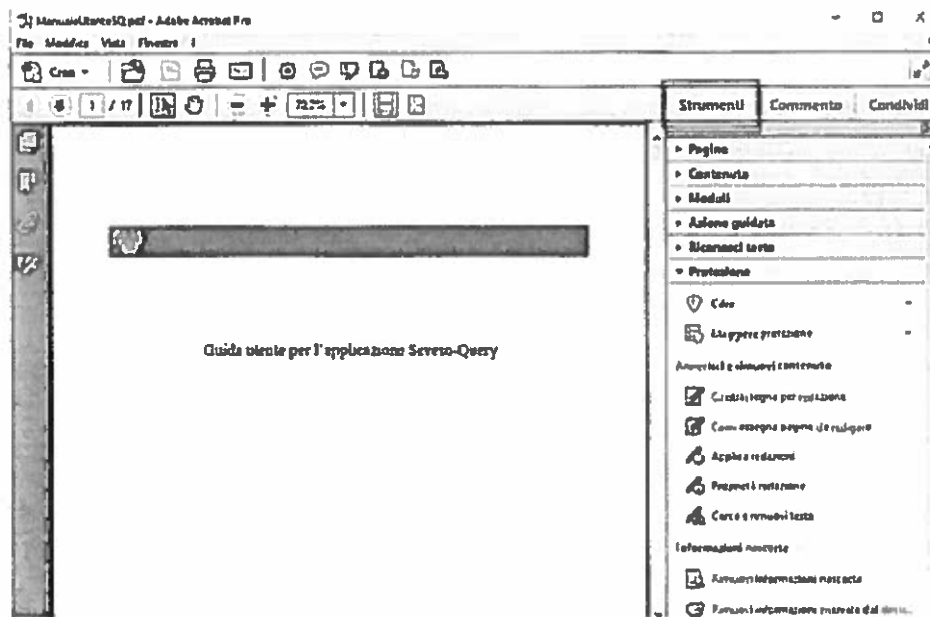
ManualeUtenteSQ.pdf - Adobe Acrobat Pro
File Modifica Vista Finestra ?
Crea
1 / 17
72,2%
Strumenti Commento Condividi
Pagine
Contenuto
Moduli
Azione guidata
Riconosci testo
Protezione
Cifra
Aggiungi protezione
Annerisci e rimuovi contenuto
Contrassegna per redazione
Contrassegna pagine da redigere
Applica redazioni
Proprietà redazione
Cerca e rimuovi testo
Informazioni nascoste
Rimuovi informazioni nascoste
Rimuovi informazioni nascoste dal docu...

Guida utente per l'applicazione Severo-Query